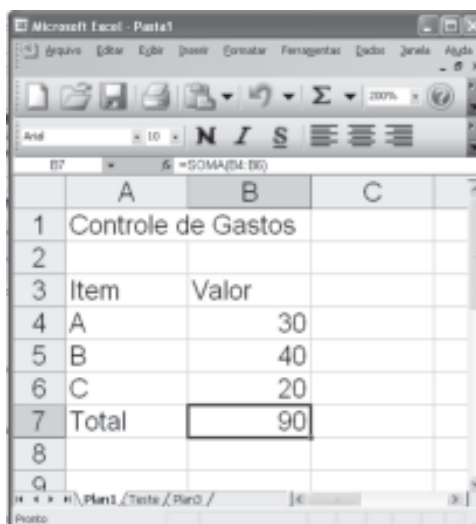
Microsoft Excel - Pasta1

Arquivo Editar Exibir Inserir Formatar Ferramentas Dados Janela Ajuda

200%

Arial 10 N I S

B7 fx =SOMA(B4:B6)

|   | A | B | C |
|---|---|---|---|
| 1 | Controle de Gastos | | |
| 2 | | | |
| 3 | Item | Valor | |
| 4 | A | 30 | |
| 5 | B | 40 | |
| 6 | C | 20 | |
| 7 | Total | 90 | |
| 8 | | | |
| 9 | | | |

Plan1 Teste Plan3

Pronto